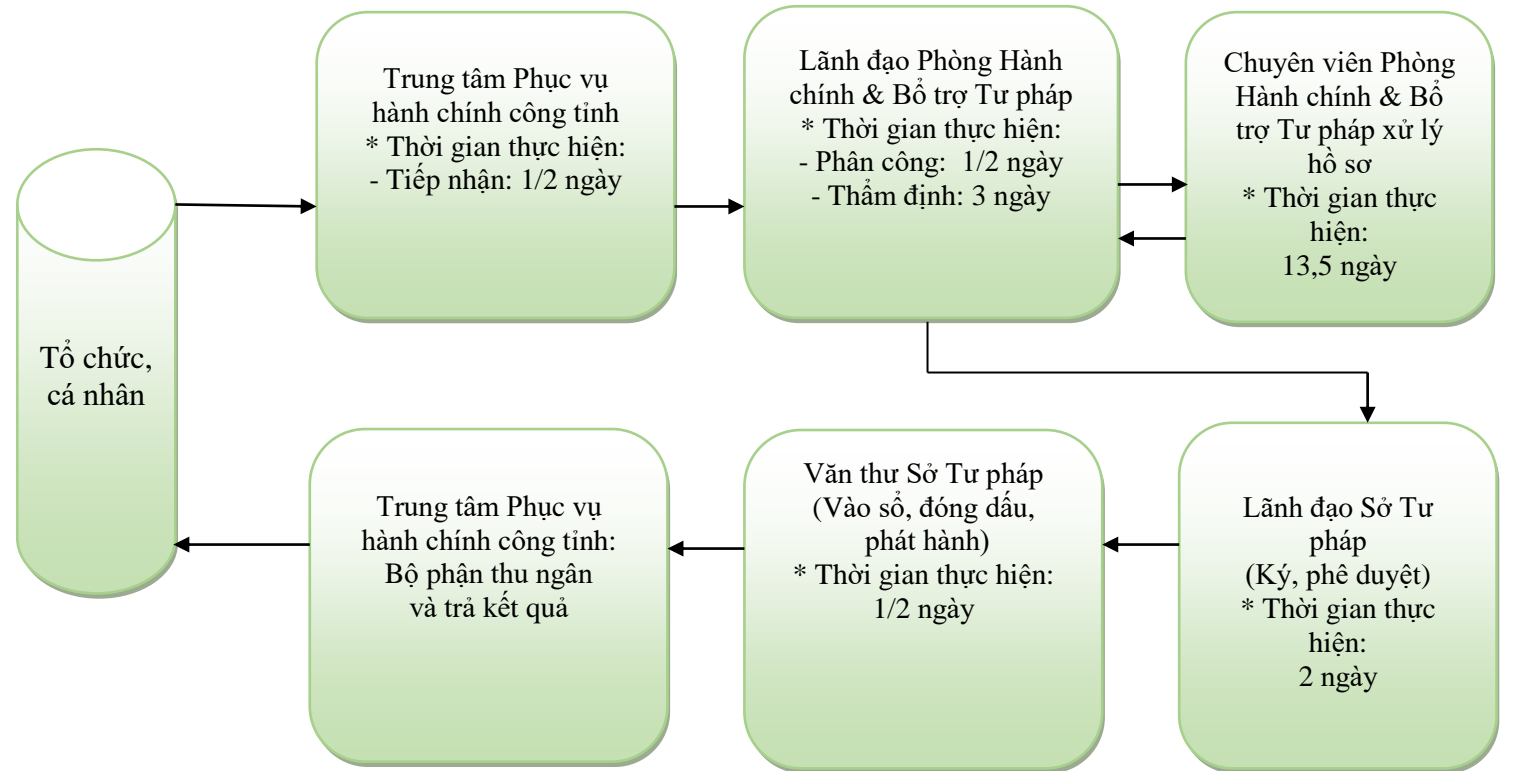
Tổ chức, cá nhân

Trung tâm Phục vụ hành chính công tỉnh
* Thời gian thực hiện:
- Tiếp nhận: 1/2 ngày

Lãnh đạo Phòng Hành chính & Bổ trợ Tư pháp
* Thời gian thực hiện:
- Phân công: 1/2 ngày
- Thẩm định: 3 ngày

Chuyên viên Phòng Hành chính & Bổ trợ Tư pháp xử lý hồ sơ
* Thời gian thực hiện:
13,5 ngày

Lãnh đạo Sở Tư pháp
(Ký, phê duyệt)
* Thời gian thực hiện:
2 ngày

Văn thư Sở Tư pháp
(Vào sổ, đóng dấu, phát hành)
* Thời gian thực hiện:
1/2 ngày

Trung tâm Phục vụ hành chính công tỉnh:
Bộ phận thu ngân và trả kết quả